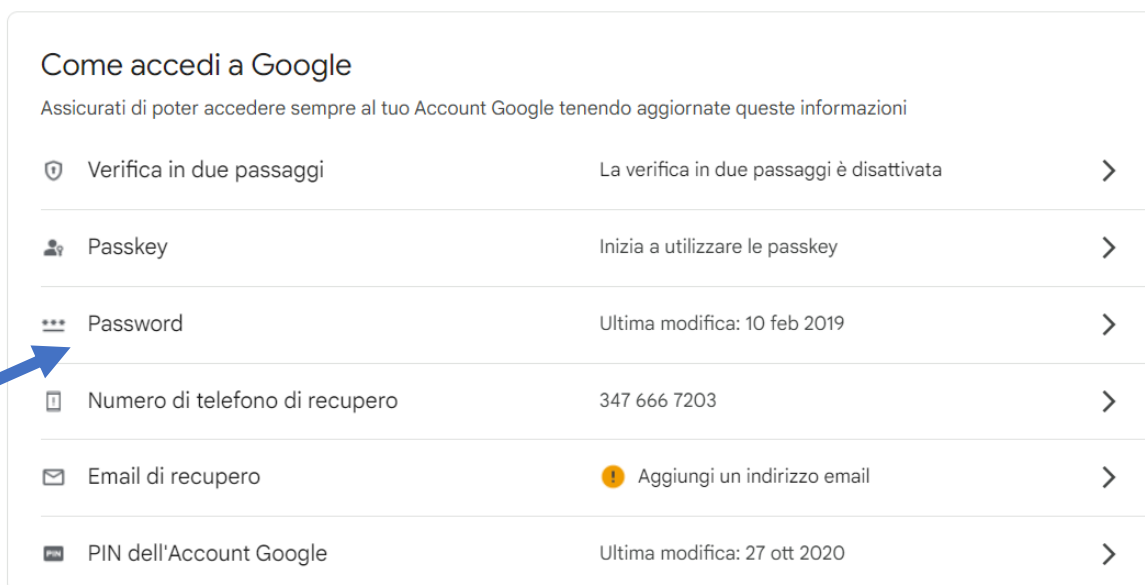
Come accedi a Google

Assicurati di poter accedere sempre al tuo Account Google tenendo aggiornate queste informazioni

Verifica in due passaggi | La verifica in due passaggi è disattivata

Passkey | Inizia a utilizzare le passkey

Password | Ultima modifica: 10 feb 2019

Numero di telefono di recupero | 347 666 7203

Email di recupero | Aggiungi un indirizzo email

PIN PIN dell'Account Google | Ultima modifica: 27 ott 2020